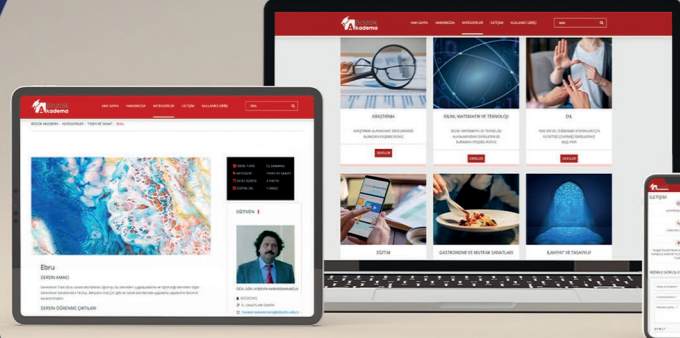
Akademi

ANA SAYFA HAKKIMIZDA KATEGORİLER İLETİŞİM KULLANICI GİRİŞİ

ARAŞTIRMA

DİJİTAL MATEMATİK VE TEKNOLOJİ

DİL

DETAYLAR

DETAYLAR

DETAYLAR

EĞİTİM

GASTRONOMİ VE MUTFAK SANATLARI

İLAHİYAT VE TASAVVUF

Akademi

ANA SAYFA HAKKIMIZDA KATEGORİLER İLETİŞİM KULLANICI GİRİŞİ

Ebru

DERSİN AMACI

DERSİN ÖĞRENME ÇIKTILARI

EĞİTMEN

İLETİŞİM